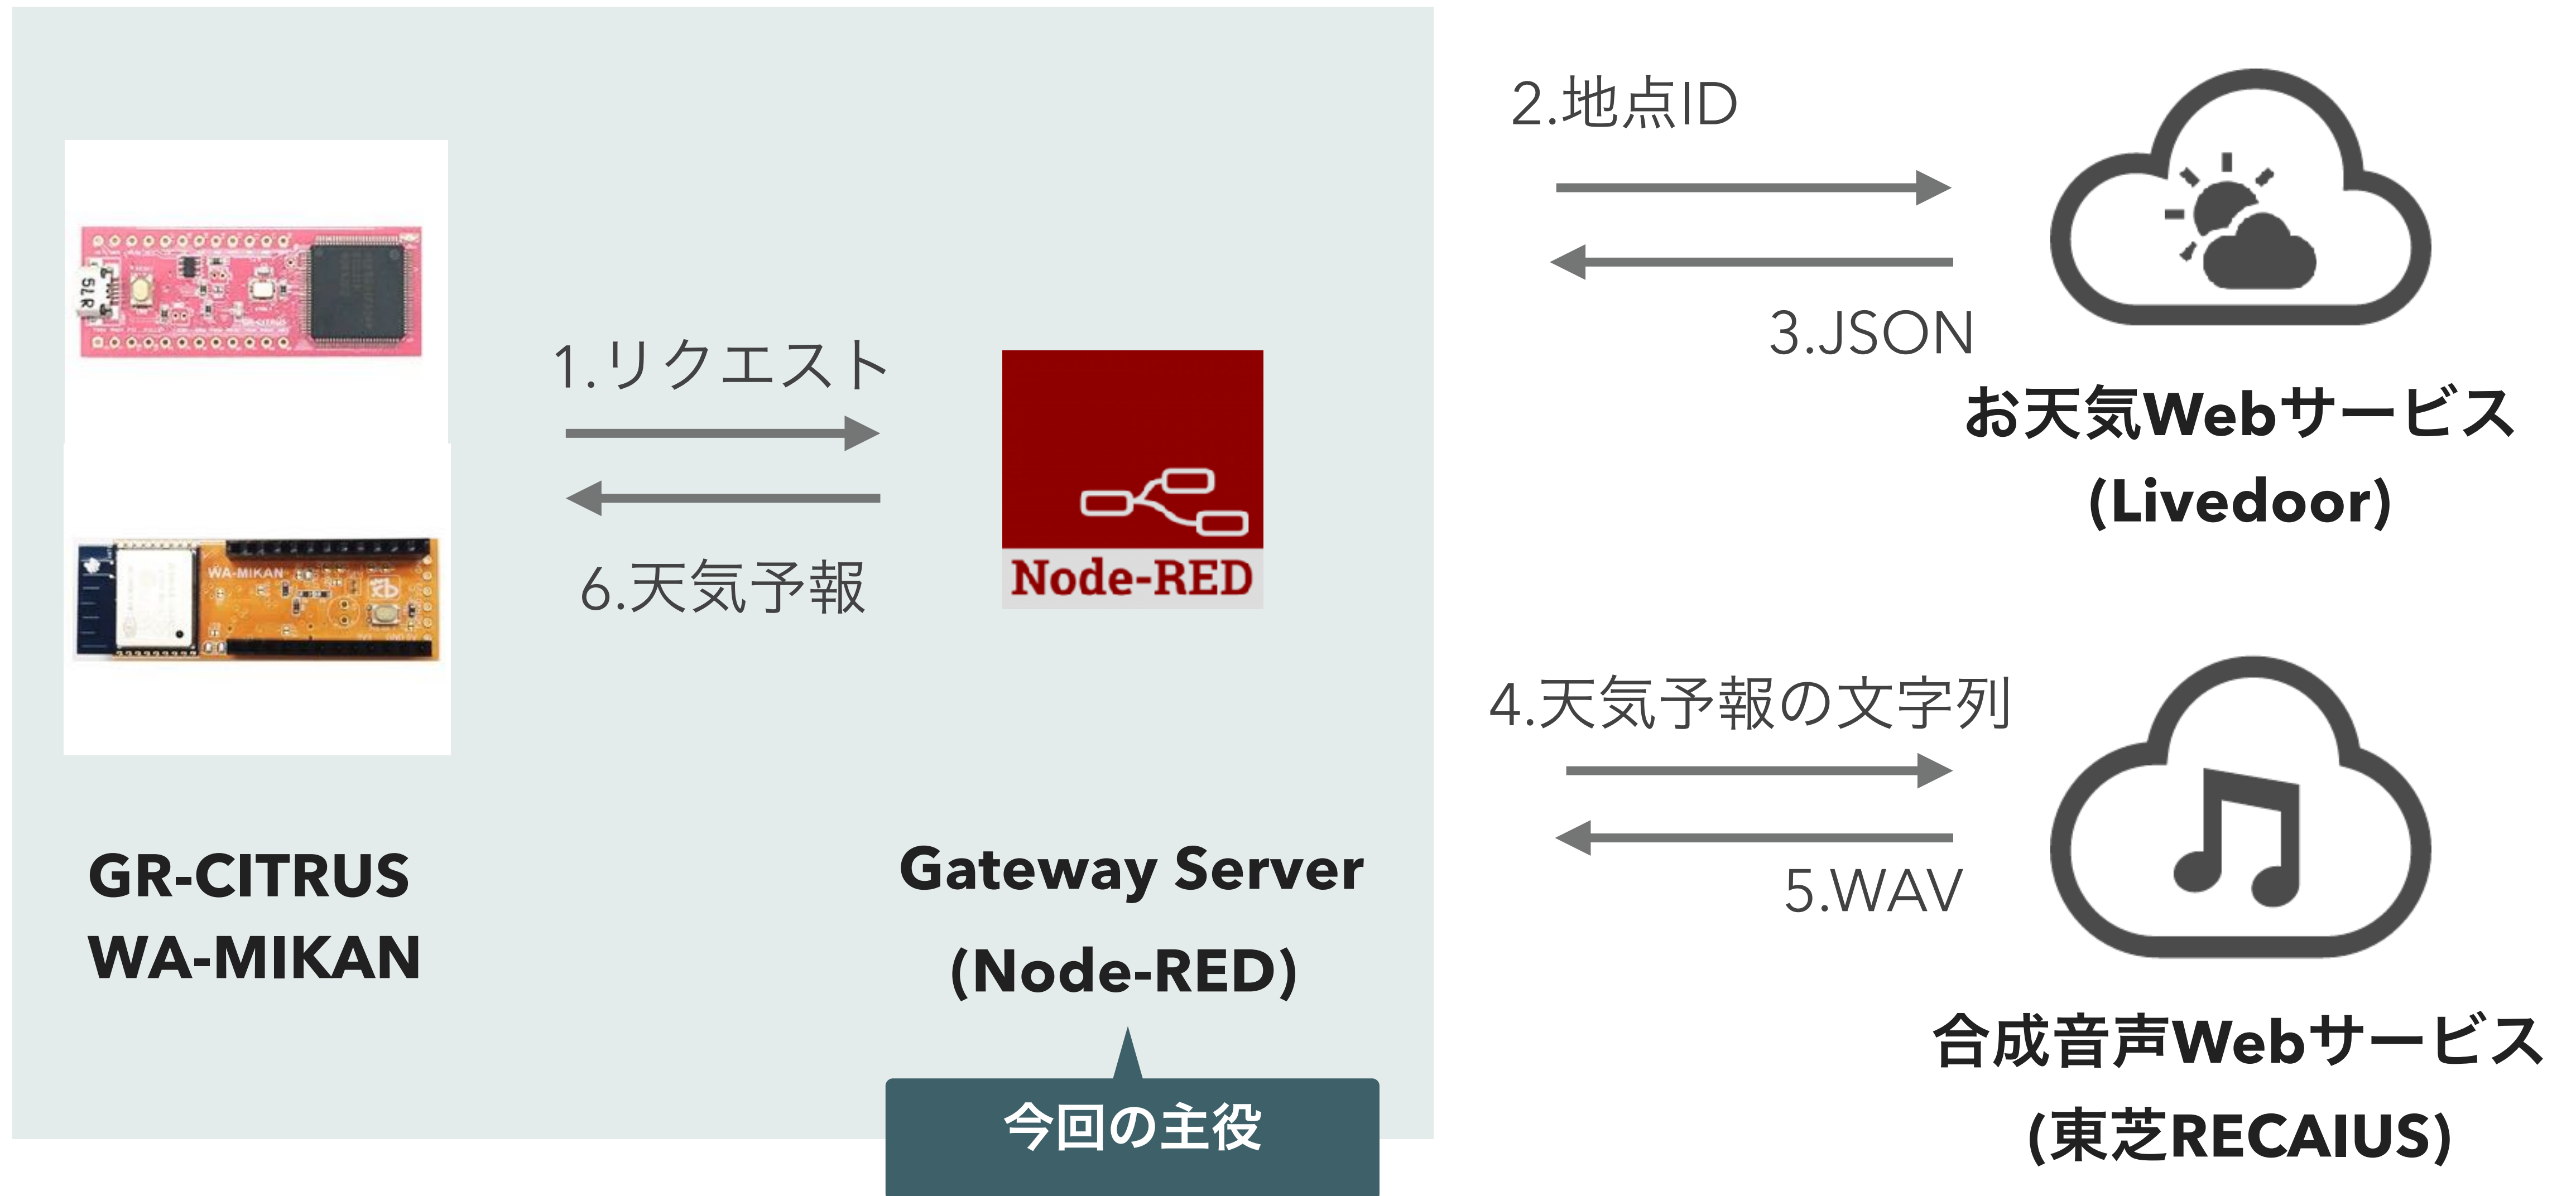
1.リクエスト

6.天気予報

Node-RED

GR-CITRUS
WA-MIKAN

Gateway Server
(Node-RED)

今回の主役

2.地点ID

3.JSON

お天気Webサービス
(Livedoor)

4.天気予報の文字列

5.WAV

合成音声Webサービス
(東芝RECAIUS)